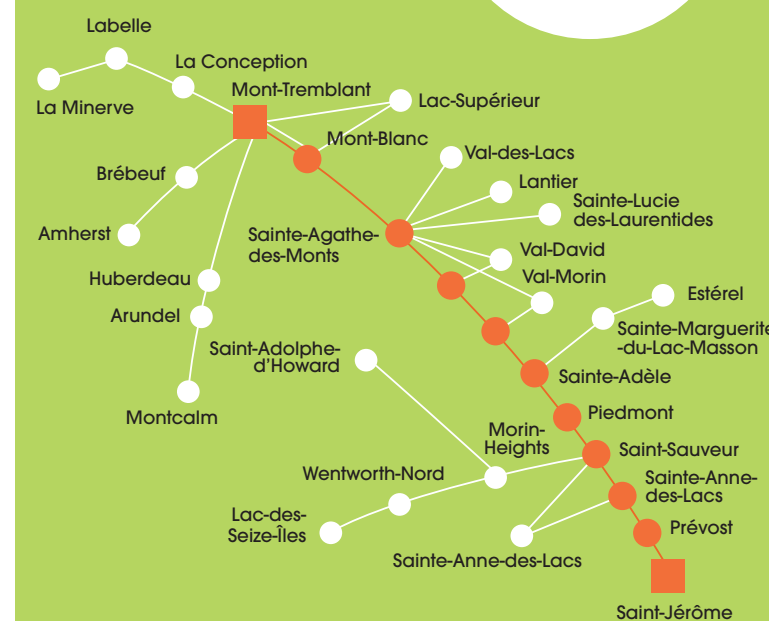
Labelle
La Conception
La Minerve
Mont-Tremblant
Lac-Supérieur
Mont-Blanc
Val-des-Lacs
Brébeuf
Lantier
Sainte-Lucie des-Laurentides
Amherst
Sainte-Agathe-des-Monts
Val-David
Val-Morin
Huberdeau
Estérel
Arundel
Sainte-Marguerite-du-Lac-Masson
Saint-Adolphe-d'Howard
Sainte-Adèle
Montcalm
Piedmont
Morin-Heights
Saint-Sauveur
Wentworth-Nord
Sainte-Anne-des-Lacs
Lac-des-Seize-Îles
Prévost
Sainte-Anne-des-Lacs
Saint-Jérôme